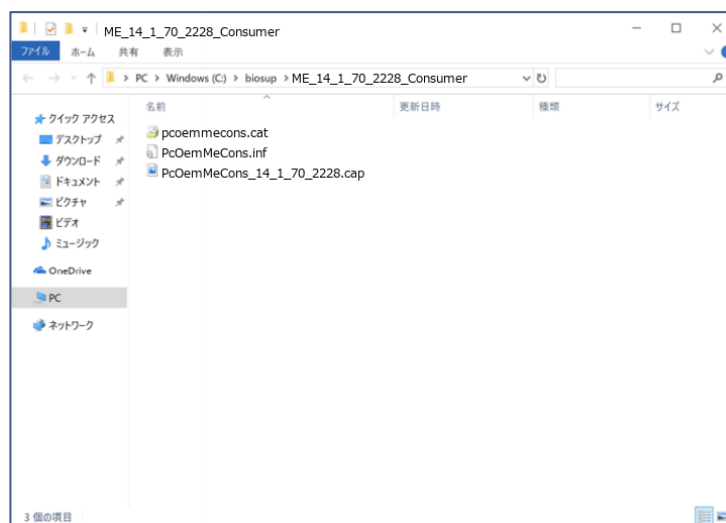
ME_14_1_70_2228_Consumer

ファイル ホーム 共有 表示

PC > Windows (C:) > biosup > ME_14_1_70_2228_Consumer

名前 更新日時 種類 サイズ

クイック アクセス
デスクトップ
ダウンロード
ドキュメント
ピクチャ
ビデオ
ミュージック
OneDrive
PC
ネットワーク

pcoemmecons.cat
PcOemMeCons.inf
PcOemMeCons_14_1_70_2228.cap

3 個の項目